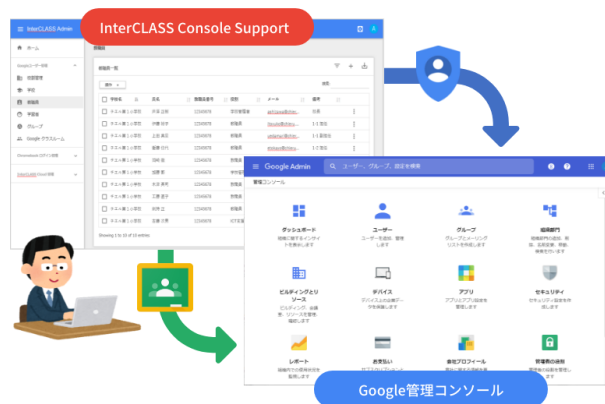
InterCLASS Console Support

InterCLASS Admin

ホーム

教職員

教職員一覧

Google Admin

ユーザー、グループ、設定を検索

管理コンソール

ダッシュボード

ユーザー

グループ

組織部門

ビルディングとリソース

デバイス

アプリ

セキュリティ

レポート

お支払い

会社プロフィール

管理者の役割

Google管理コンソール